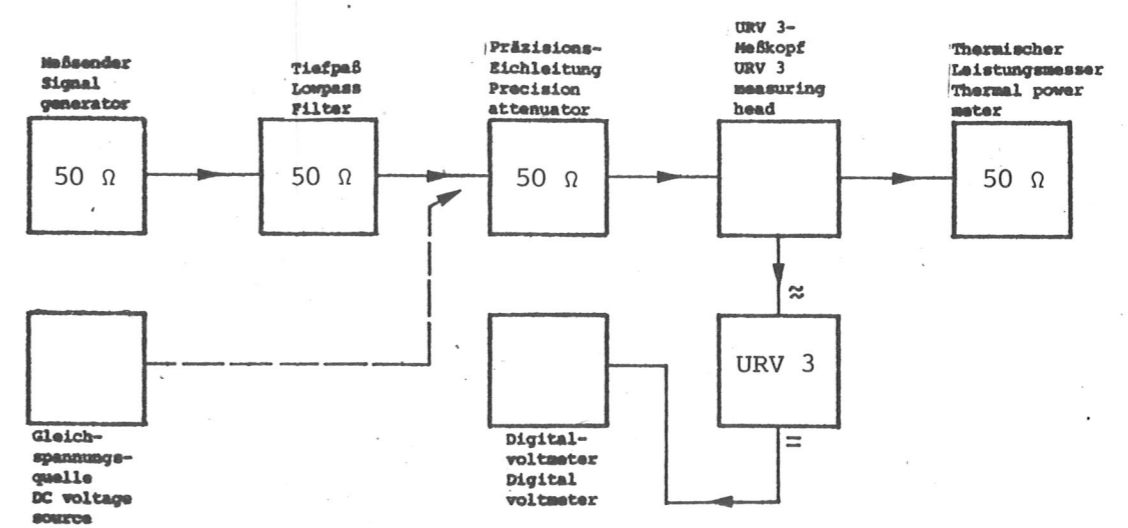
Meßsender
Signal
generator

50 Ω

Tiefpaß
Lowpass
Filter

50 Ω

Präzisions-
Eichleitung
Precision
attenuator

50 Ω

URV 3-
Meßkopf
URV 3
measuring
head

Thermischer
Leistungsmesser
Thermal power
meter

50 Ω

≈

URV 3

=

Gleich-
spannungs-
quelle
DC voltage
source

Digital-
voltmeter
Digital
voltmeter